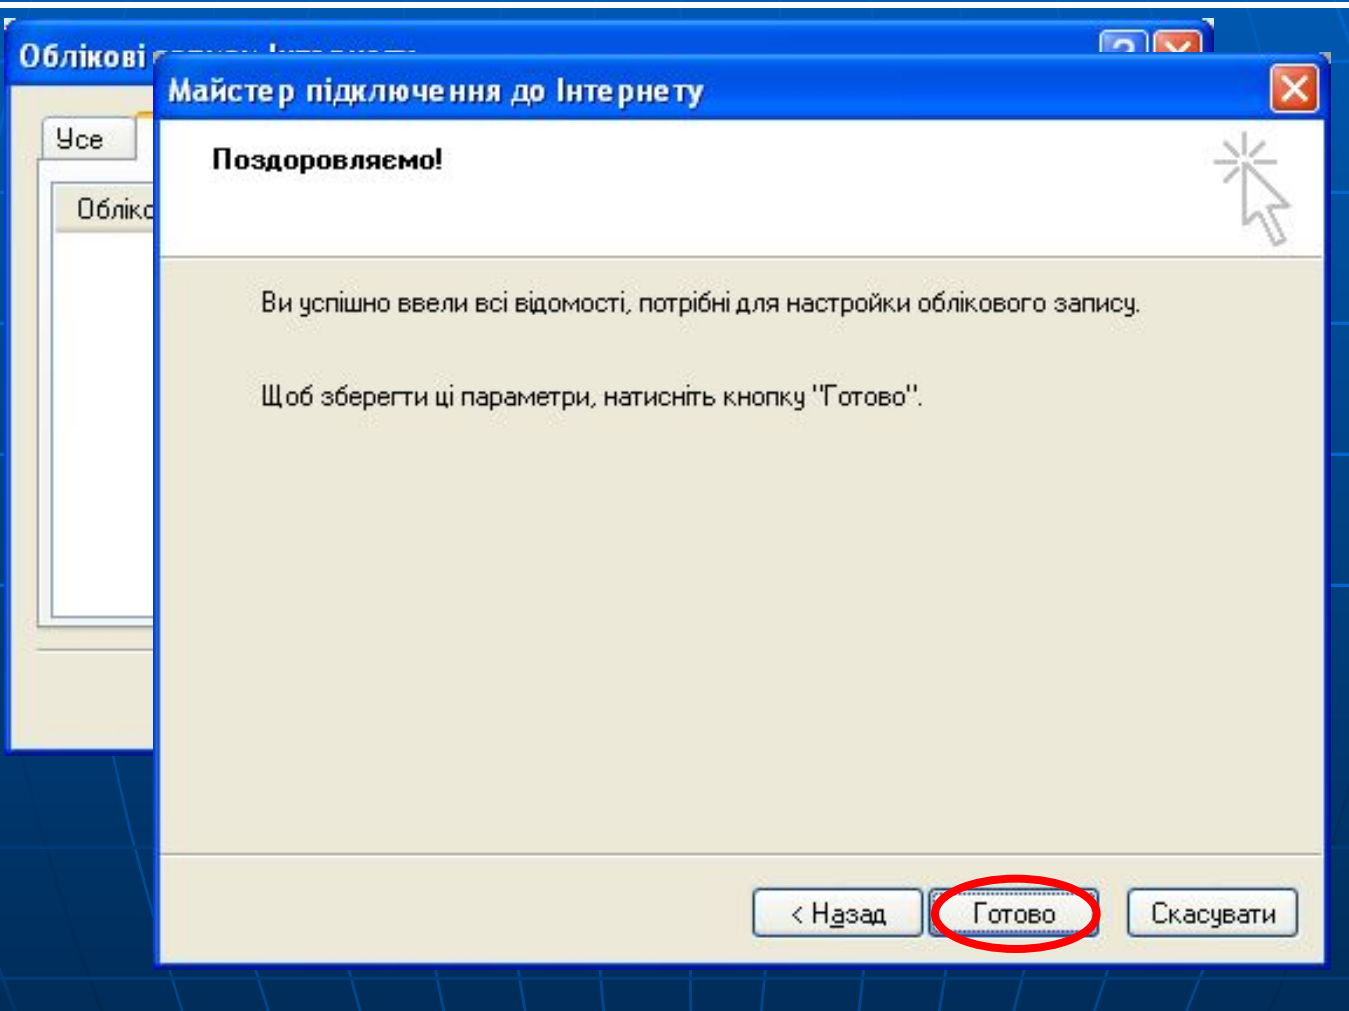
Облікові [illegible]

Усе

Обліко

Майстер підключення до Інтернету

Поздоровляємо!

Ви успішно ввели всі відомості, потрібні для настройки облікового запису.

Щоб зберегти ці параметри, натисніть кнопку "Готово".

< Назад

Готово

Скасувати